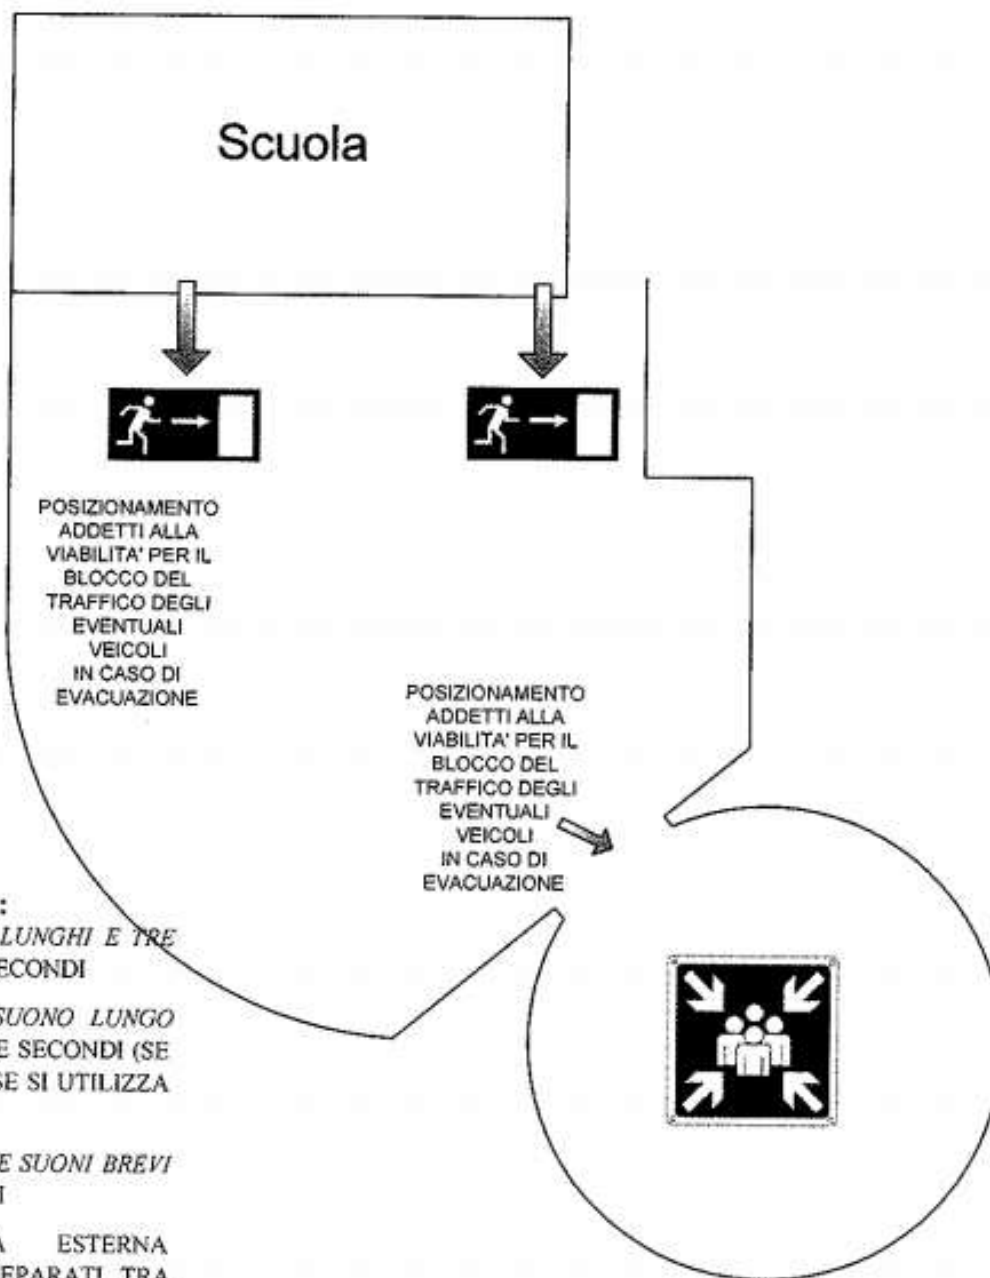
Scuola

POSIZIONAMENTO ADDETTI ALLA VIABILITA' PER IL BLOCCO DEL TRAFFICO DEGLI EVENTUALI VEICOLI IN CASO DI EVACUAZIONE

POSIZIONAMENTO ADDETTI ALLA VIABILITA' PER IL BLOCCO DEL TRAFFICO DEGLI EVENTUALI VEICOLI IN CASO DI EVACUAZIONE

:
LUNGHI E TRE
ECONDI

SUONO LUNGO
E SECONDI (SE
SE SI UTILIZZA

E SUONI BREVI
I

A ESTERNA
EPARATI TRA